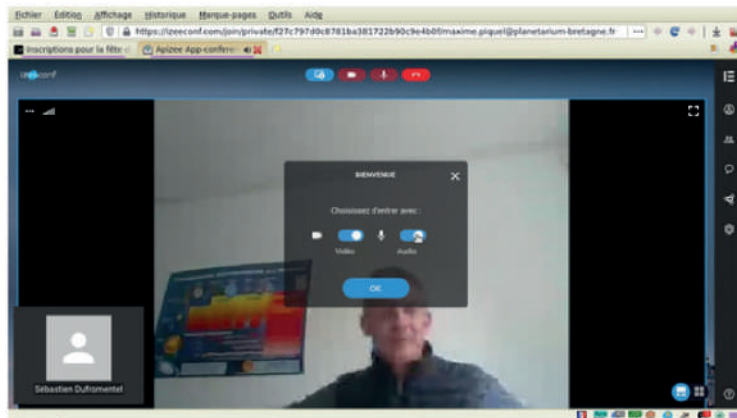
Fichier Édition Affichage Historique Marque-pages Outils Aide

https://izeeconf.com/join/private/f27c797d0c8781ba381722b90c9e4b0f/maxime.piquel@planetarium-bretagne.fr

Inscriptions pour la fête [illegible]

Apizee App-confere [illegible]

izeeconf

BIENVENUE

Choisissez d'entrer avec :

Vidéo

Audio

OK

Sébastien Dufromentel